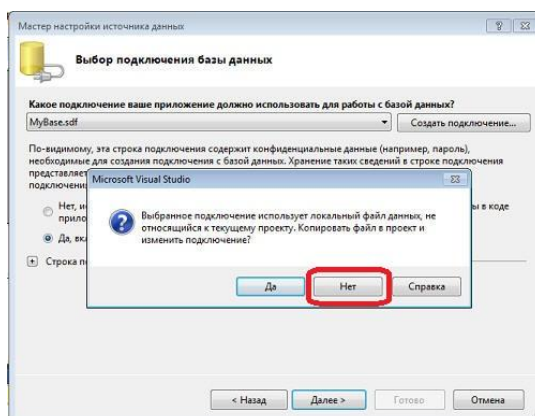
Мастер настройки источника данных

Выбор подключения базы данных

Какое подключение ваше приложение должно использовать для работы с базой данных?

MyBase.sdf

Создать подключение...

По-видимому, эта строка подключения содержит конфиденциальные данные (например, пароль), необходимые для создания подключения к базе данных. Хранение таких сведений в строке подключения представляет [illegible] подключени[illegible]

Нет, и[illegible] прило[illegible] в коде

Да, вк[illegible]

Строка п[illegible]

Microsoft Visual Studio

Выбранное подключение использует локальный файл данных, не относящийся к текущему проекту. Копировать файл в проект и изменить подключение?

Да

Нет

Справка

< Назад

Далее >

Готово

Отмена